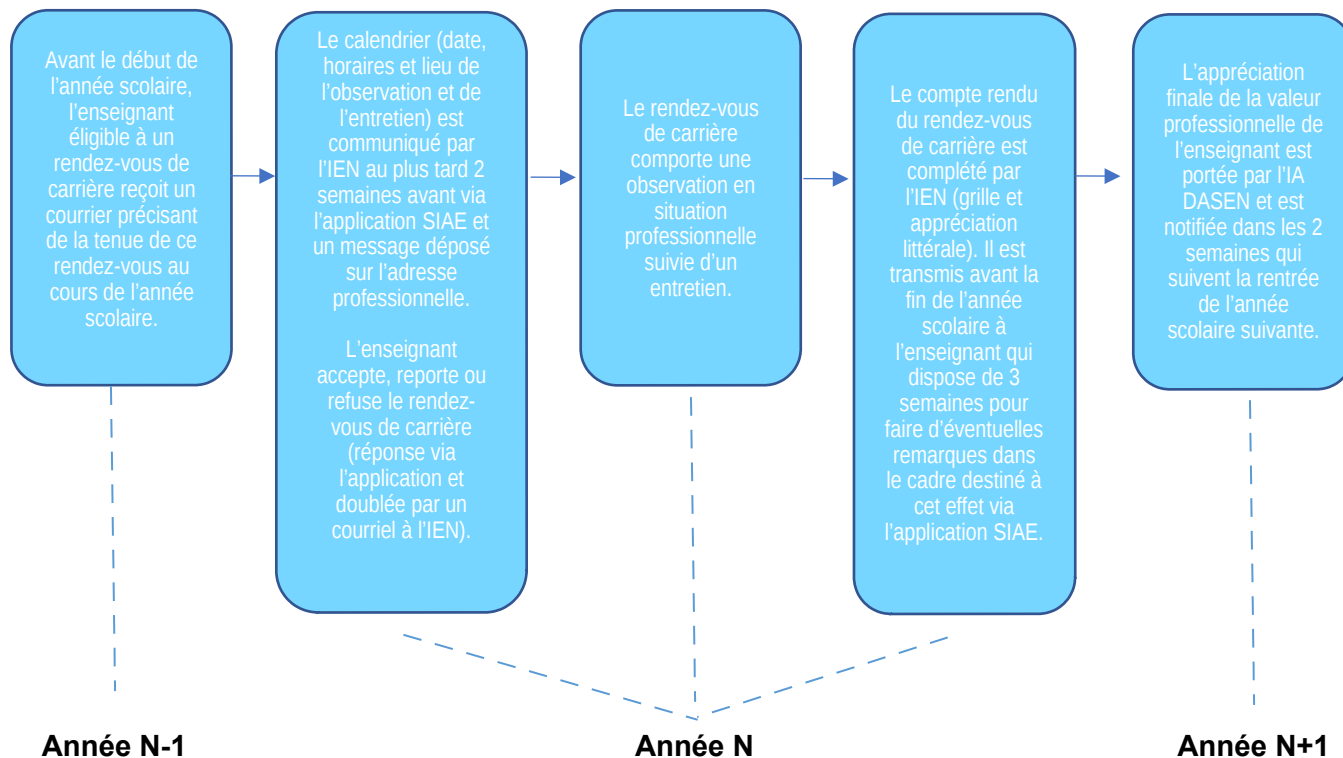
Avant le début de l'année scolaire, l'enseignant éligible à un rendez-vous de carrière reçoit un courrier précisant de la tenue de ce rendez-vous au cours de l'année scolaire.

Le calendrier (date, horaires et lieu de l'observation et de l'entretien) est communiqué par l'IEN au plus tard 2 semaines avant via l'application SIAE et un message déposé sur l'adresse professionnelle.

L'enseignant accepte, reporte ou refuse le rendez-vous de carrière (réponse via l'application et doublée par un courriel à l'IEN).

Le rendez-vous de carrière comporte une observation en situation professionnelle suivie d'un entretien.

Le compte rendu du rendez-vous de carrière est complété par l'IEN (grille et appréciation littérale). Il est transmis avant la fin de l'année scolaire à l'enseignant qui dispose de 3 semaines pour faire d'éventuelles remarques dans le cadre destiné à cet effet via l'application SIAE.

L'appréciation finale de la valeur professionnelle de l'enseignant est portée par l'IA DASEN et est notifiée dans les 2 semaines qui suivent la rentrée de l'année scolaire suivante.

Année N-1

Année N

Année N+1